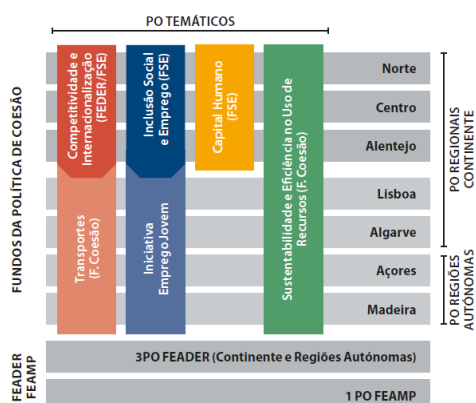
PO TEMÁTICOS

FUNDOS DA POLÍTICA DE COESÃO

Competitividade e Internacionalização (FEDER/FSE)

Transportes (F. Coesão)

Inclusão Social e Emprego (FSE)

Iniciativa Emprego Jovem

Capital Humano (FSE)

Sustentabilidade e Eficiência no Uso de Recursos (F. Coesão)

Norte

Centro

Alentejo

Lisboa

Algarve

Açores

Madeira

PO REGIONAIS CONTINENTE

PO REGIÕES AUTÓNOMAS

FEADER FEAMP

3PO FEADER (Continente e Regiões Autónomas)

1 PO FEAMP